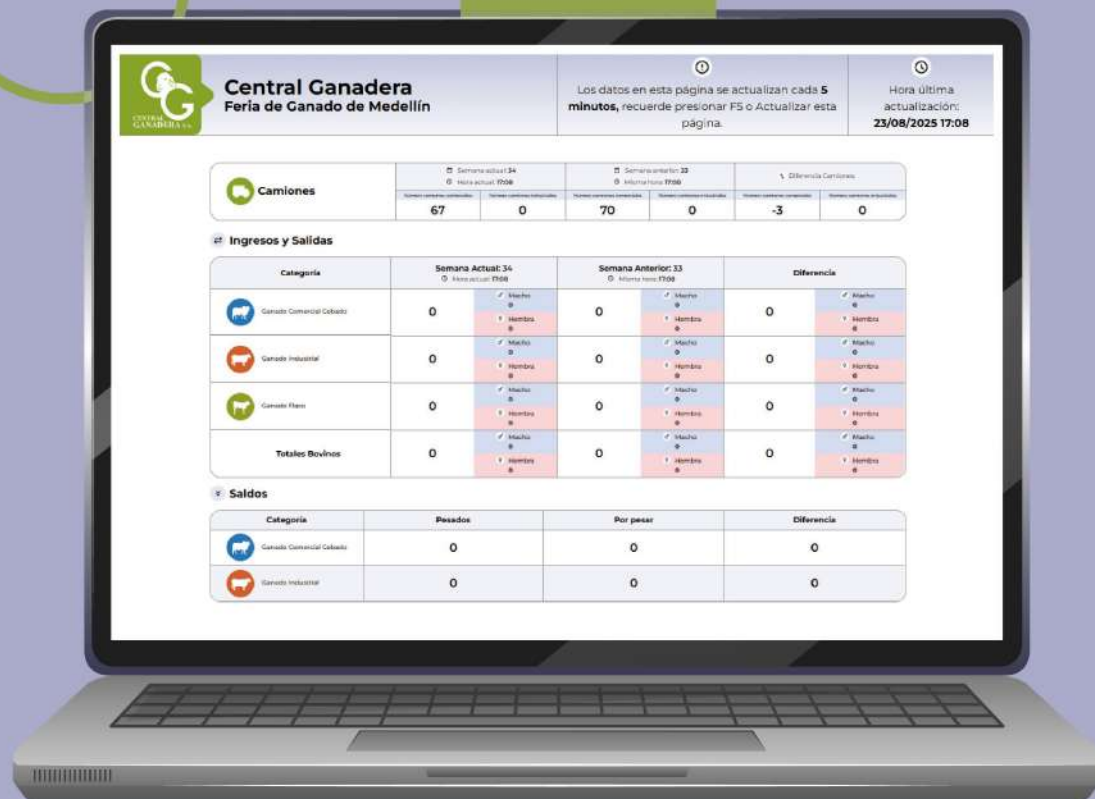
CENTRAL GANADERA S.A.

Central Ganadera
Feria de Ganado de Medellín

Los datos en esta página se actualizan cada 5 minutos, recuerde presionar F5 o Actualizar esta página.

Hora última actualización: 23/08/2025 17:08

Camiones

| | Semana actual: 34 · Hora actual: 17:08 | | Semana anterior: 33 · Misma hora: 17:08 | | Diferencia Camiones | |
|---|---|---|---|---|---|---|
| | Número camiones comerciales | Número camiones industriales | Número camiones comerciales | Número camiones industriales | Número camiones comerciales | Número camiones industriales |
| Camiones | 67 | 0 | 70 | 0 | -3 | 0 |

Ingresos y Salidas

| Categoría | Semana Actual: 34 · Hora actual: 17:08 | | Semana Anterior: 33 · Misma hora: 17:08 | | Diferencia | |
|---|---|---|---|---|---|---|
| Ganado Comercial Cebado | 0 | Macho 0 / Hembra 0 | 0 | Macho 0 / Hembra 0 | 0 | Macho 0 / Hembra 0 |
| Ganado Industrial | 0 | Macho 0 / Hembra 0 | 0 | Macho 0 / Hembra 0 | 0 | Macho 0 / Hembra 0 |
| Ganado Flaco | 0 | Macho 0 / Hembra 0 | 0 | Macho 0 / Hembra 0 | 0 | Macho 0 / Hembra 0 |
| Totales Bovinos | 0 | Macho 0 / Hembra 0 | 0 | Macho 0 / Hembra 0 | 0 | Macho 0 / Hembra 0 |

Saldos

| Categoría | Pesados | Por pesar | Diferencia |
|---|---|---|---|
| Ganado Comercial Cebado | 0 | 0 | 0 |
| Ganado Industrial | 0 | 0 | 0 |